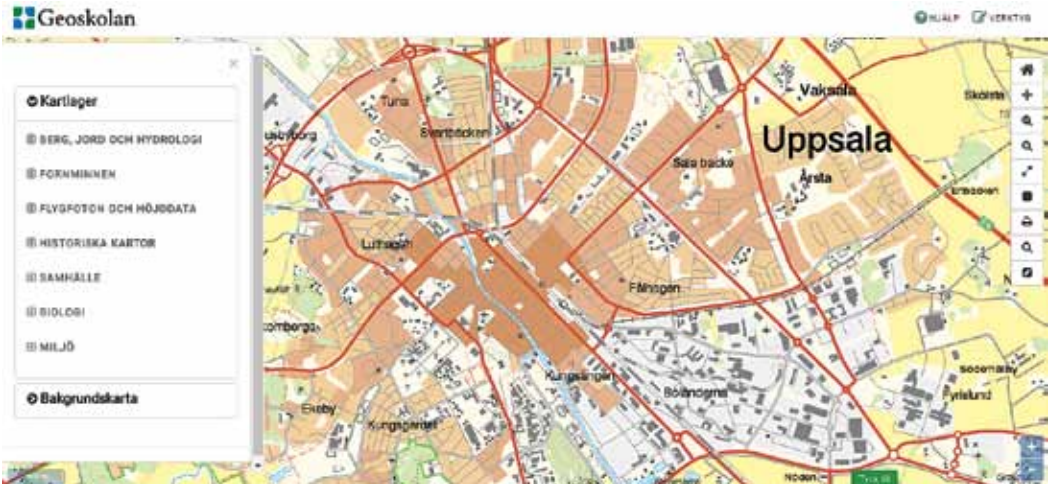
Geoskolan

HJÄLP VERKTYG

×

Kartlager

BERG, JORD OCH HYDROLOGI

FORNMINNEN

FLYGFOTON OCH HÖJDDATA

HISTORISKA KARTOR

SAMHÄLLE

BIOLOGI

MILJÖ

Bakgrundskarta

Tuna

Svartbäcken

Vaksala

Uppsala

Sala backe

Årsta

Luthagen

Fålhagen

Kungsängen

Boländerna

Eriksberg

Ekeby

Kungsgärdet

Fyrislund

Nåden

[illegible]